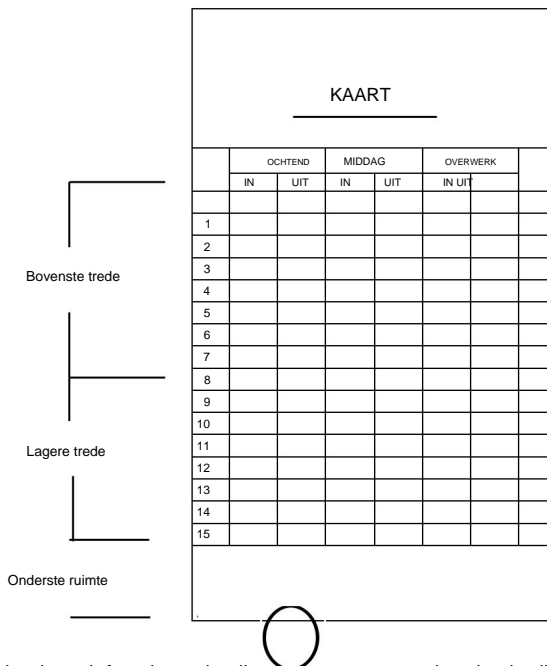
KAART

Bovenste trede

Lagere trede

Onderste ruimte

| | OCHTEND | | MIDDAG | | OVERWERK | | |
|---|---|---|---|---|---|---|---|
| | IN | UIT | IN | UIT | IN UIT | | |
| | | | | | | | |
| 1 | | | | | | | |
| 2 | | | | | | | |
| 3 | | | | | | | |
| 4 | | | | | | | |
| 5 | | | | | | | |
| 6 | | | | | | | |
| 7 | | | | | | | |
| 8 | | | | | | | |
| 9 | | | | | | | |
| 10 | | | | | | | |
| 11 | | | | | | | |
| 12 | | | | | | | |
| 13 | | | | | | | |
| 14 | | | | | | | |
| 15 | | | | | | | |